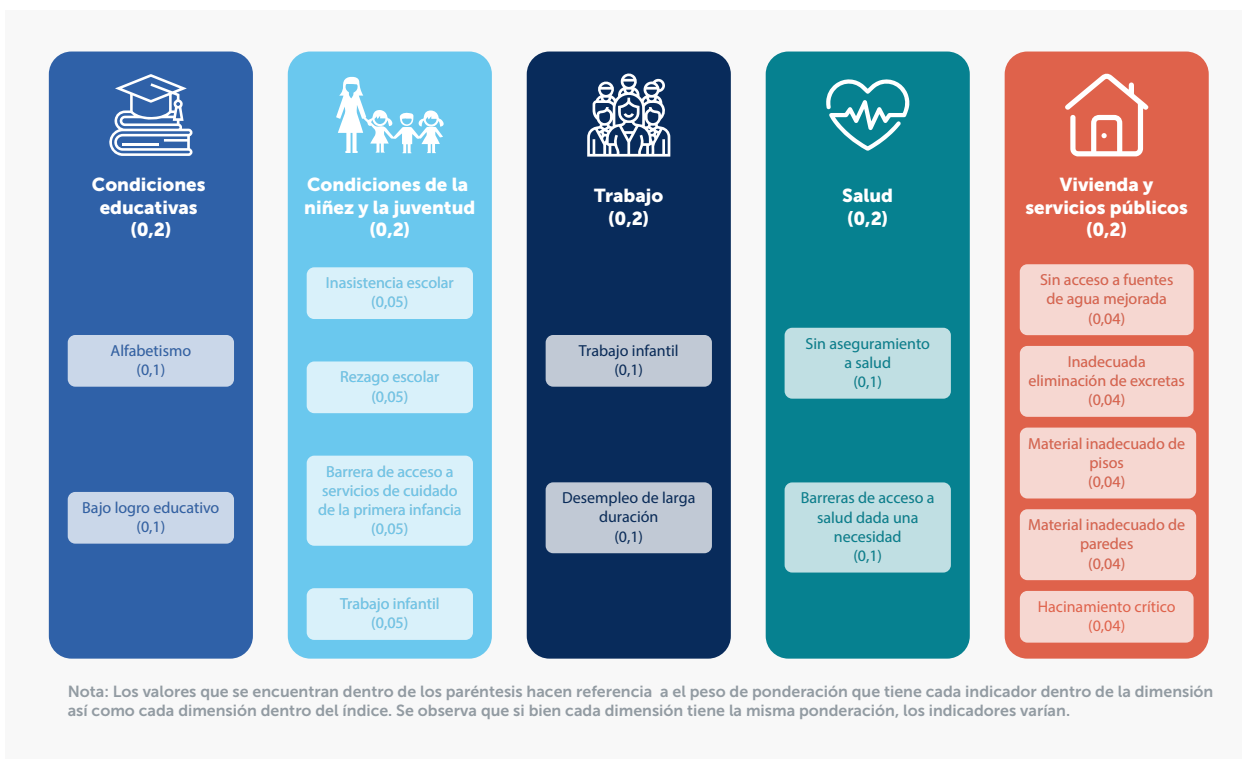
Condiciones educativas
(0,2)

Alfabetismo
(0,1)

Bajo logro educativo
(0,1)

Condiciones de la niñez y la juventud
(0,2)

Inasistencia escolar
(0,05)

Rezago escolar
(0,05)

Barrera de acceso a servicios de cuidado de la primera infancia
(0,05)

Trabajo infantil
(0,05)

Trabajo
(0,2)

Trabajo infantil
(0,1)

Desempleo de larga duración
(0,1)

Salud
(0,2)

Sin aseguramiento a salud
(0,1)

Barreras de acceso a salud dada una necesidad
(0,1)

Vivienda y servicios públicos
(0,2)

Sin acceso a fuentes de agua mejorada
(0,04)

Inadecuada eliminación de excretas
(0,04)

Material inadecuado de pisos
(0,04)

Material inadecuado de paredes
(0,04)

Hacinamiento crítico
(0,04)

Nota: Los valores que se encuentran dentro de los paréntesis hacen referencia a el peso de ponderación que tiene cada indicador dentro de la dimensión así como cada dimensión dentro del índice. Se observa que si bien cada dimensión tiene la misma ponderación, los indicadores varían.